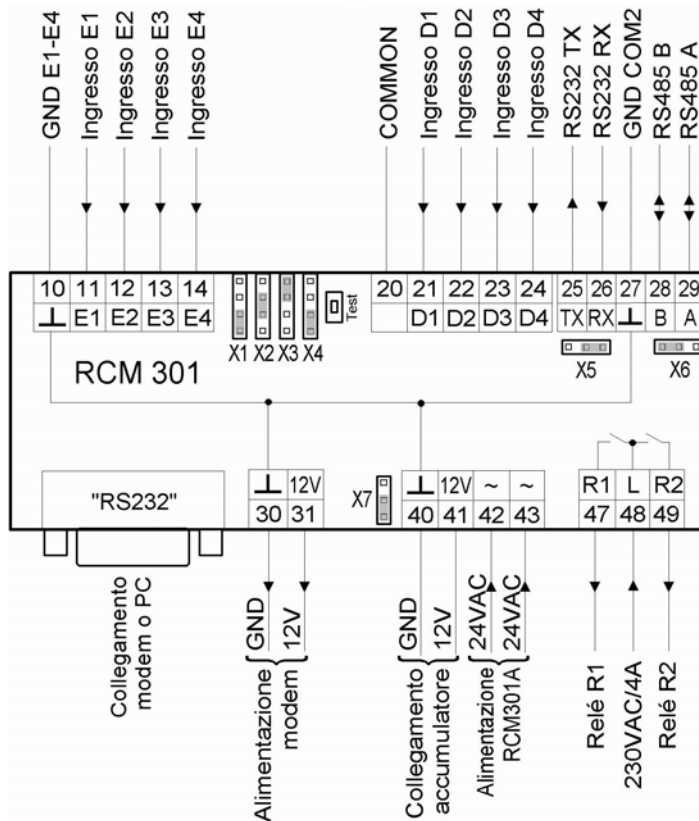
GND E1-E4
Ingresso E1
Ingresso E2
Ingresso E3
Ingresso E4
COMMON
Ingresso D1
Ingresso D2
Ingresso D3
Ingresso D4
RS232 TX
RS232 RX
GND COM2
RS485 B
RS485 A

| 10 | 11 | 12 | 13 | 14 |
|---|---|---|---|---|
| ⊥ | E1 | E2 | E3 | E4 |

X1 X2 X3 X4
Test

| 20 | 21 | 22 | 23 | 24 |
|---|---|---|---|---|
| | D1 | D2 | D3 | D4 |

| 25 | 26 | 27 | 28 | 29 |
|---|---|---|---|---|
| TX | RX | ⊥ | B | A |

X5
X6

RCM 301

"RS232"

| ⊥ | 12V |
|---|---|
| 30 | 31 |

X7

| ⊥ | 12V | ~ | ~ |
|---|---|---|---|
| 40 | 41 | 42 | 43 |

| R1 | L | R2 |
|---|---|---|
| 47 | 48 | 49 |

Collegamento modem o PC
GND
12V
Alimentazione modem
GND
12V
Collegamento accumulatore
24VAC
24VAC
Alimentazione RCM301A
Relé R1
230VAC/4A
Relé R2